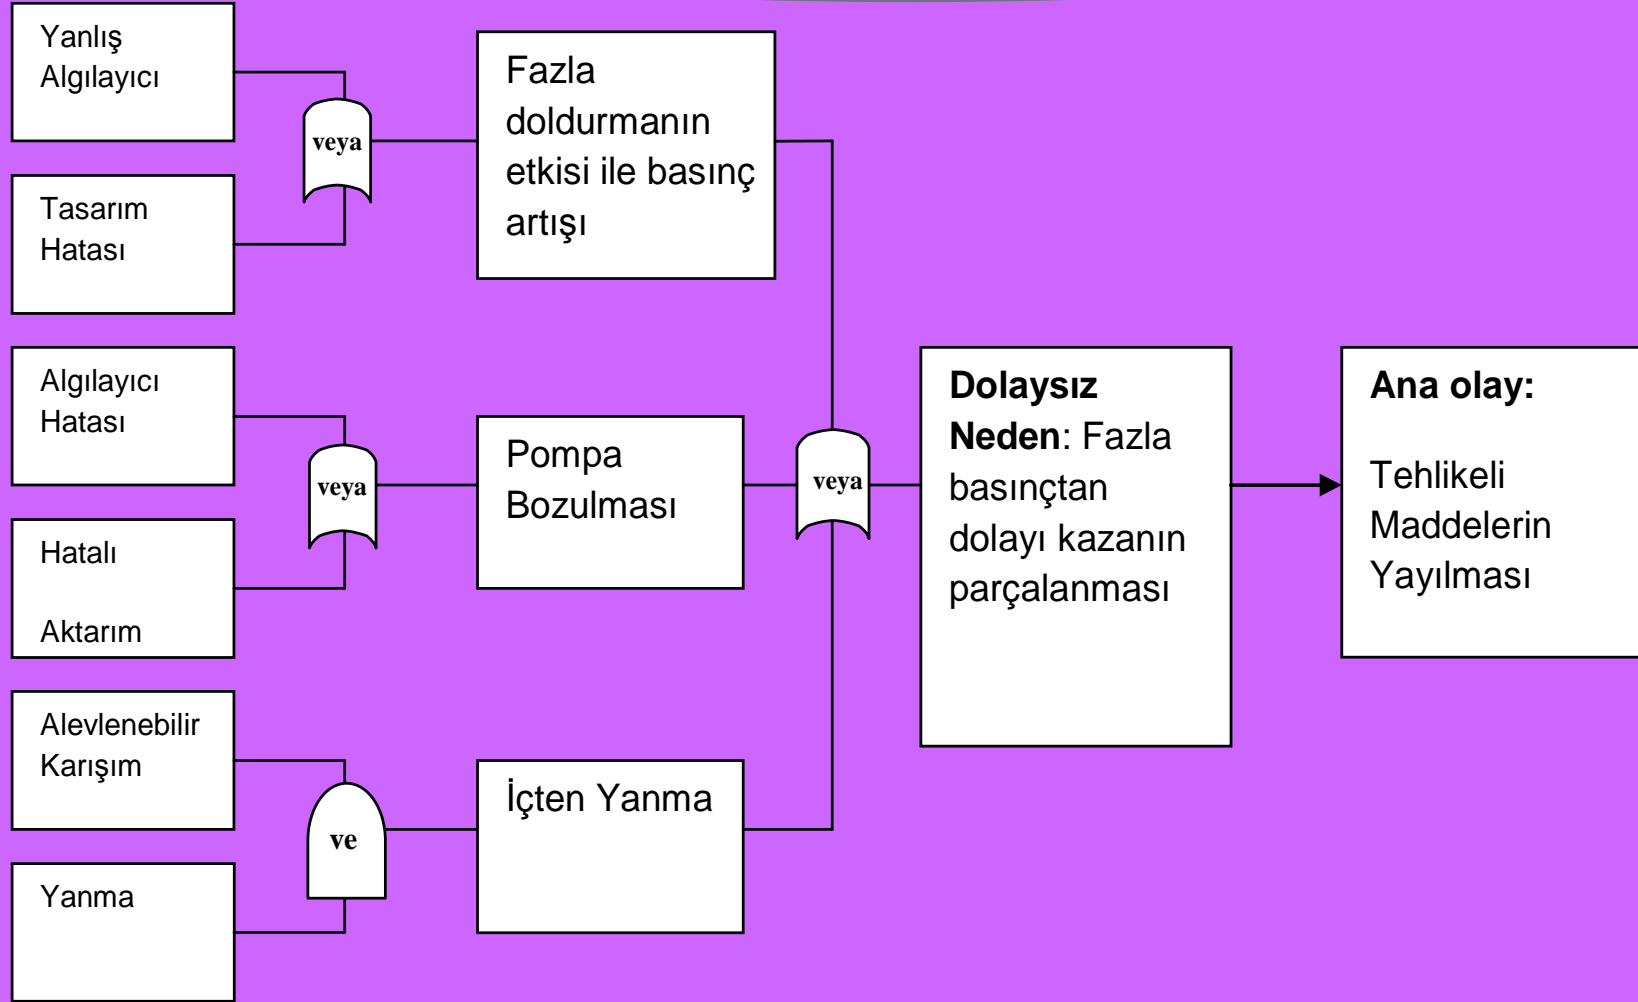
Yanlış Algılayıcı

Tasarım Hatası

veya

Fazla doldurmanın etkisi ile basınç artışı

Algılayıcı Hatası

Hatalı

Aktarım

veya

Pompa Bozulması

Alevlenebilir Karışım

Yanma

ve

İçten Yanma

veya

**Dolaysız Neden**: Fazla basınçtan dolayı kazanın parçalanması

**Ana olay:**

Tehlikeli Maddelerin Yayılması